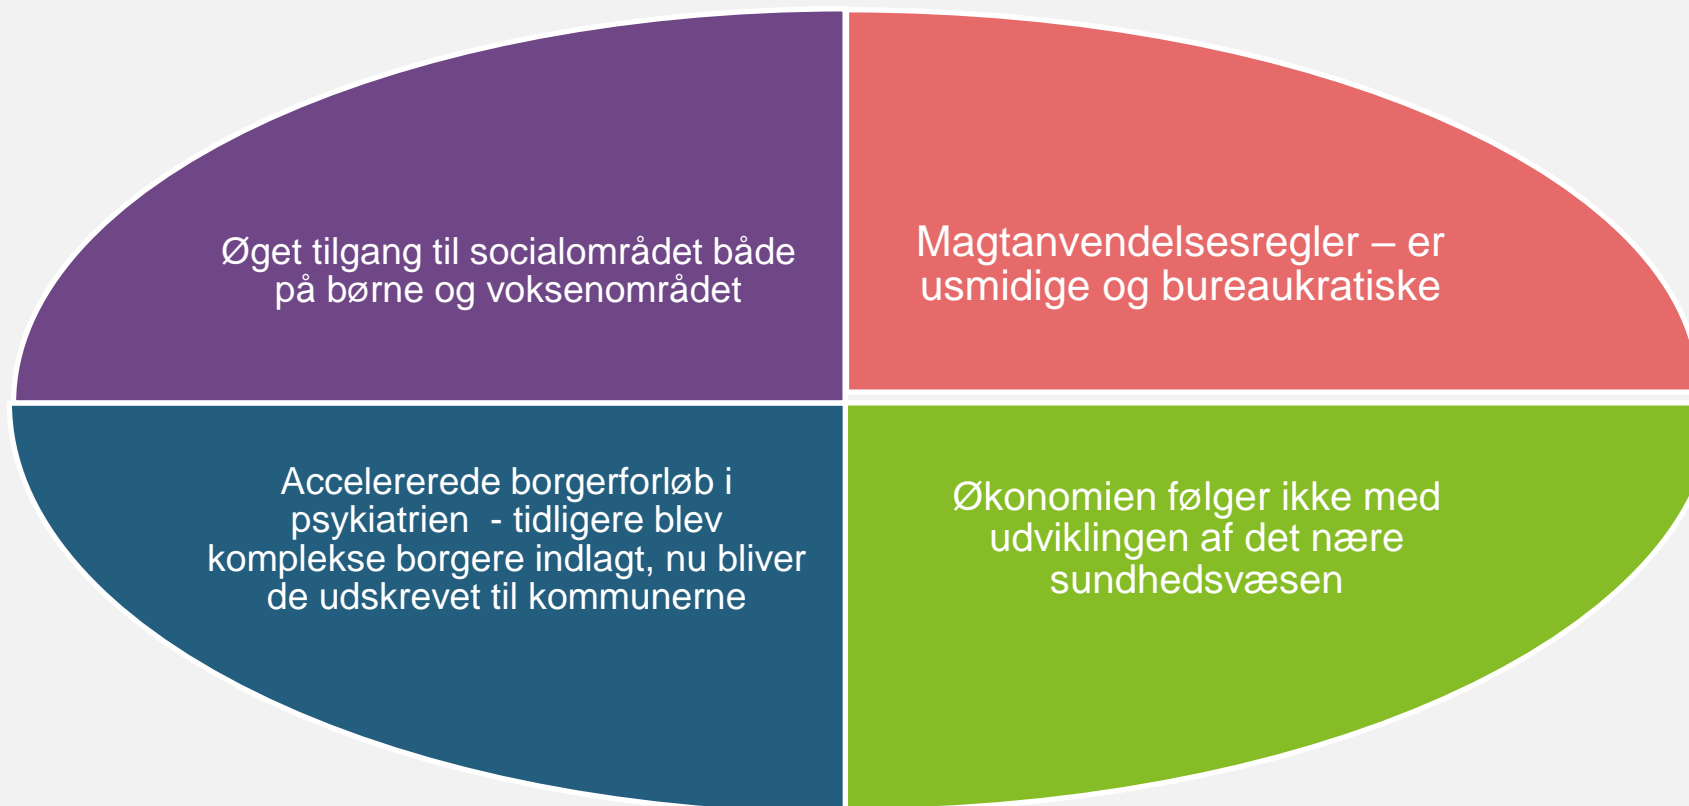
Øget tilgang til socialområdet både på børne og voksenområdet

Magtanvendelsesregler – er usmidige og bureaukratiske

Accelererede borgerforløb i psykiatrien - tidligere blev komplekse borgere indlagt, nu bliver de udskrevet til kommunerne

Økonomien følger ikke med udviklingen af det nære sundhedsvæsen